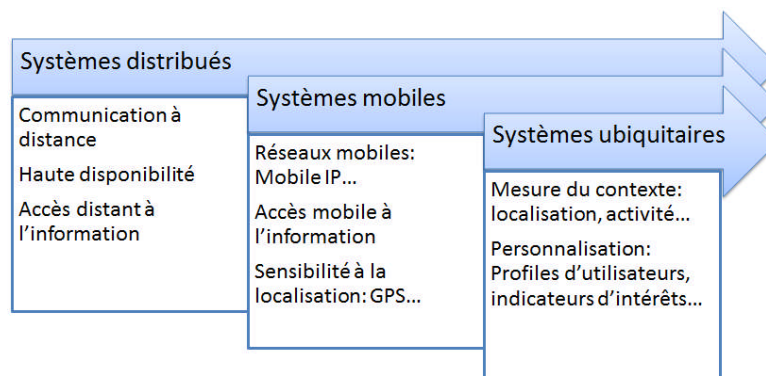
Systèmes distribués

Communication à distance

Haute disponibilité

Accès distant à l'information

Systèmes mobiles

Réseaux mobiles: Mobile IP…

Accès mobile à l'information

Sensibilité à la localisation: GPS…

Systèmes ubiquitaires

Mesure du contexte: localisation, activité…

Personnalisation: Profiles d'utilisateurs, indicateurs d'intérêts…